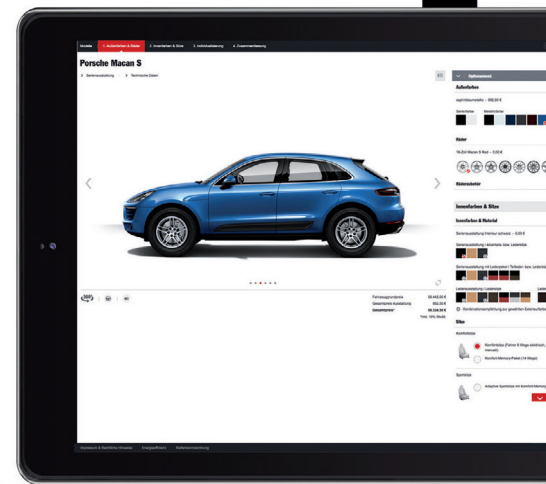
Modelle 1. Außenfarben & Räder 2. Innenfarben & Sitze 3. Individualisierung 4. Zusammenfassung

Porsche Macan S

> Serienausstattung > Technische Daten

Optionsmenü

Außenfarben

saphirblaumetallic – 950,00 €

Serienfarben Metallicfarben

Räder

19-Zoll Macan S Rad – 0,00 €

Räderschutzer

Innenfarben & Sitze

Innenfarben & Material

Serienausstattung (Interieur schwarz) – 0,00 €

Serienausstattung / Alcantara bzw. Lederteile

Serienausstattung mit Lederpaket / Teilleder bzw. Lederteile

Lederausstattung / Lederteile

Kombinationsempfehlung zur gewählten Exterieurfarbe

Sitze

Komfortsitze

Komfortsitze (Fahrer 8 Wege elektrisch, manuell)

Komfort-Memory-Paket (14 Wege)

Sportsitze

Adaptive Sportsitze mit Komfort-Memory

Fahrzeuggrundpreis 60.440,00 €
Gewählte Ausstattung 950,00 €
Gesamtpreis* 66.334,00 €
*inkl. 19% MwSt.

Impressum & Rechtliche Hinweise Energieeffizienz Referenzsammlung